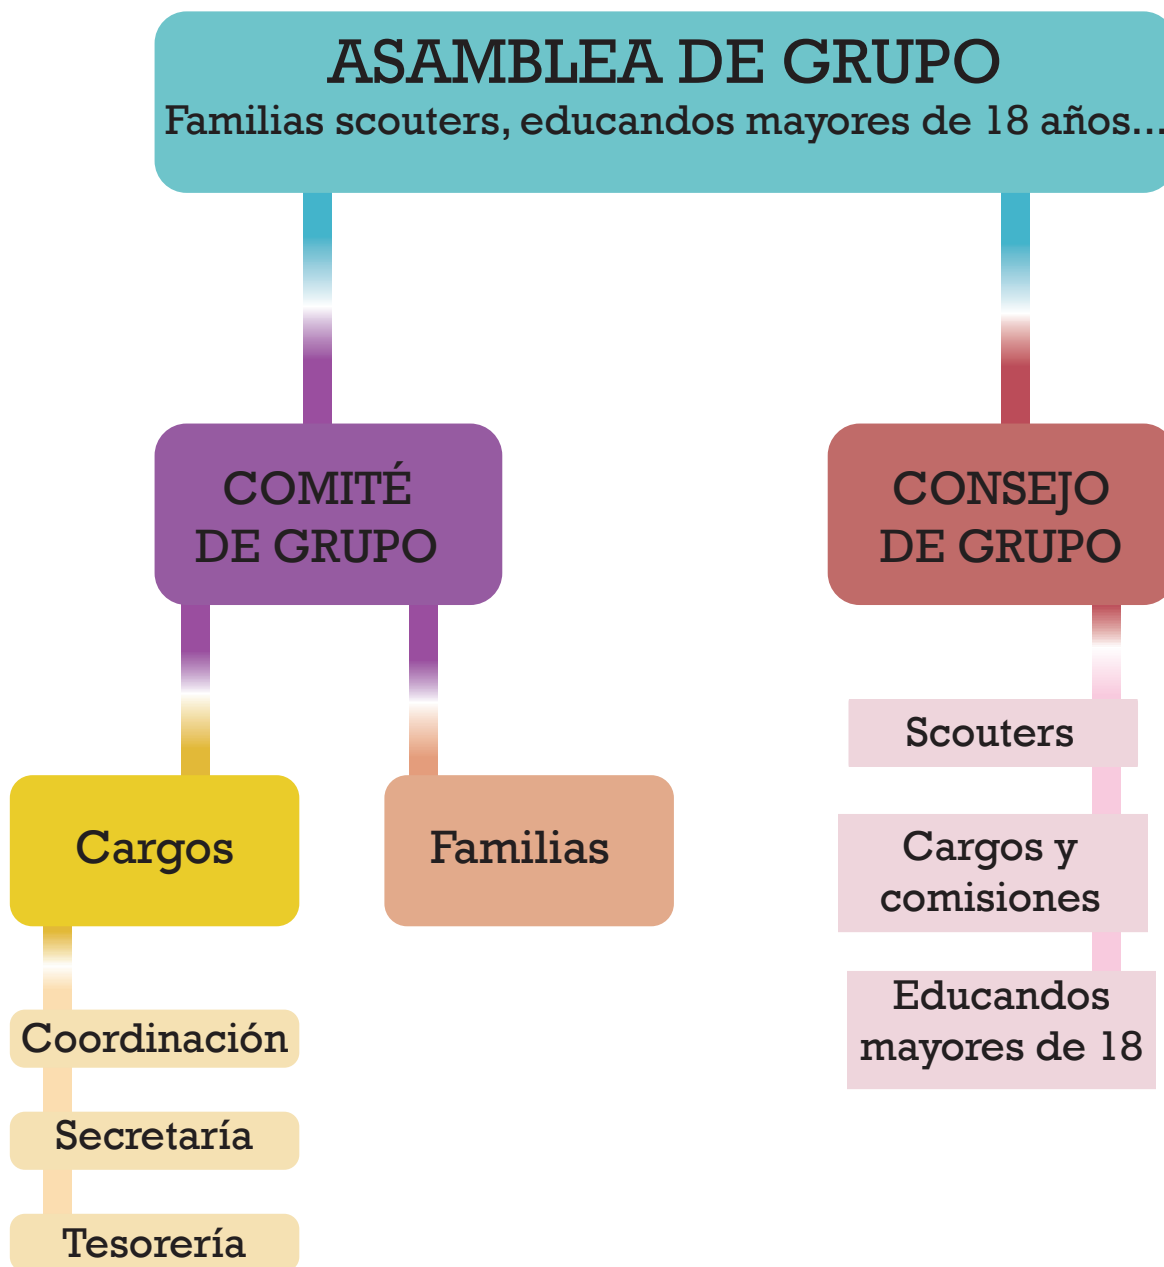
ASAMBLEA DE GRUPO
Familias scouters, educandos mayores de 18 años...

COMITÉ DE GRUPO

Cargos

Coordinación

Secretaría

Tesorería

Familias

CONSEJO DE GRUPO

Scouters

Cargos y comisiones

Educandos mayores de 18